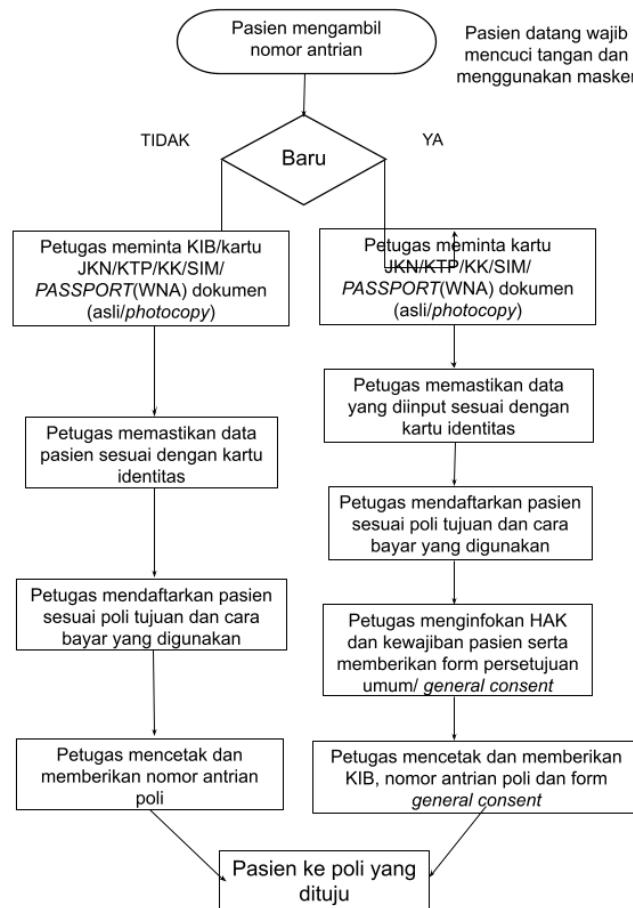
Pasien mengambil nomor antrian

Pasien datang wajib mencuci tangan dan menggunakan masker

TIDAK

Baru

YA

Petugas meminta KIB/kartu JKN/KTP/KK/SIM/*PASSPORT*(WNA) dokumen (asli/*photocopy*)

Petugas meminta kartu JKN/KTP/KK/SIM/*PASSPORT*(WNA) dokumen (asli/*photocopy*)

Petugas memastikan data pasien sesuai dengan kartu identitas

Petugas memastikan data yang diinput sesuai dengan kartu identitas

Petugas mendaftarkan pasien sesuai poli tujuan dan cara bayar yang digunakan

Petugas mendaftarkan pasien sesuai poli tujuan dan cara bayar yang digunakan

Petugas menginfokan HAK dan kewajiban pasien serta memberikan form persetujuan umum/ *general consent*

Petugas mencetak dan memberikan nomor antrian poli

Petugas mencetak dan memberikan KIB, nomor antrian poli dan form *general consent*

Pasien ke poli yang dituju